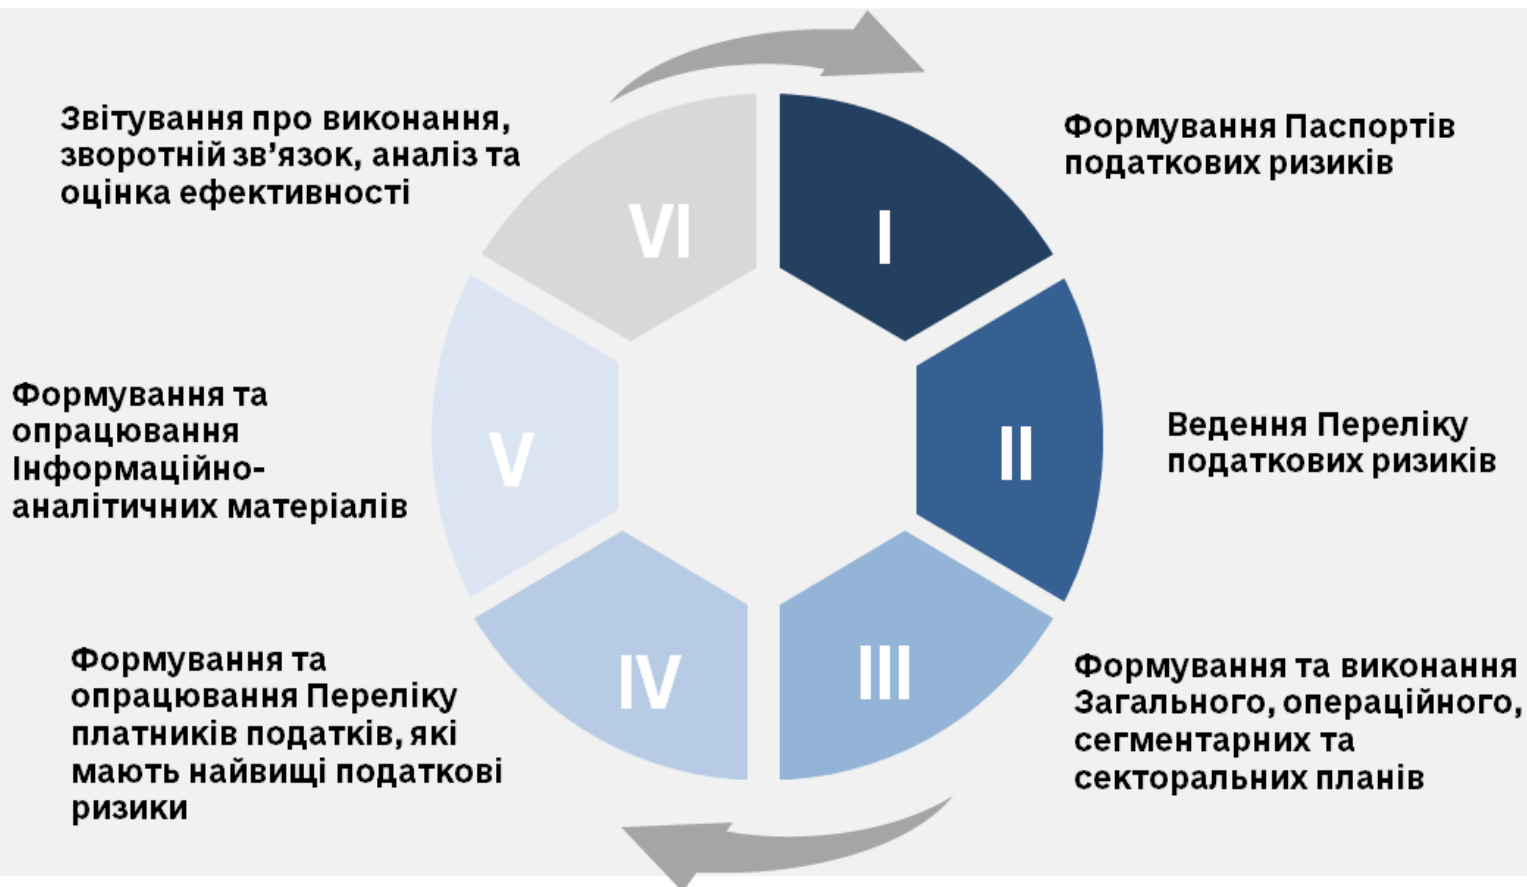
Звітування про виконання, зворотній зв’язок, аналіз та оцінка ефективності

VI

I

Формування Паспортів податкових ризиків

Формування та опрацювання Інформаційно-аналітичних матеріалів

V

II

Ведення Переліку податкових ризиків

Формування та опрацювання Переліку платників податків, які мають найвищі податкові ризики

IV

III

Формування та виконання Загального, операційного, сегментарних та секторальних планів